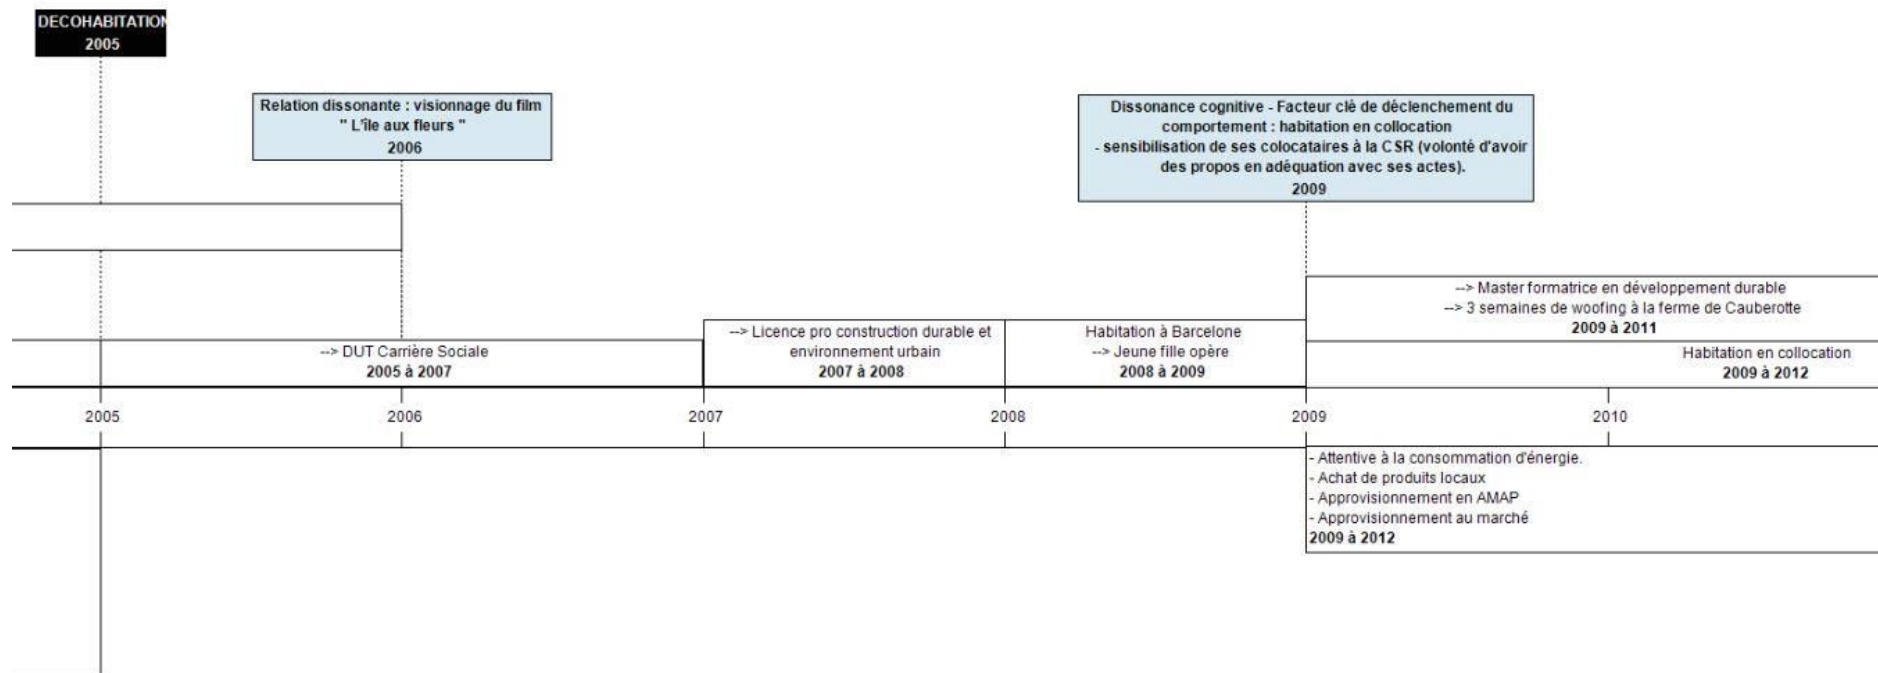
DECOHABITATION
2005

Relation dissonante : visionnage du film " L'île aux fleurs "
2006

Dissonance cognitive - Facteur clé de déclenchement du comportement : habitation en collocation
- sensibilisation de ses colocataires à la CSR (volonté d'avoir des propos en adéquation avec ses actes).
2009

--> Master formatrice en développement durable
--> 3 semaines de woofing à la ferme de Cauberotte
2009 à 2011

--> DUT Carrière Sociale
2005 à 2007

--> Licence pro construction durable et environnement urbain
2007 à 2008

Habitation à Barcelone
--> Jeune fille opère
2008 à 2009

Habitation en collocation
2009 à 2012

2005
2006
2007
2008
2009
2010

- Attentive à la consommation d'énergie.
- Achat de produits locaux
- Approvisionnement en AMAP
- Approvisionnement au marché
2009 à 2012